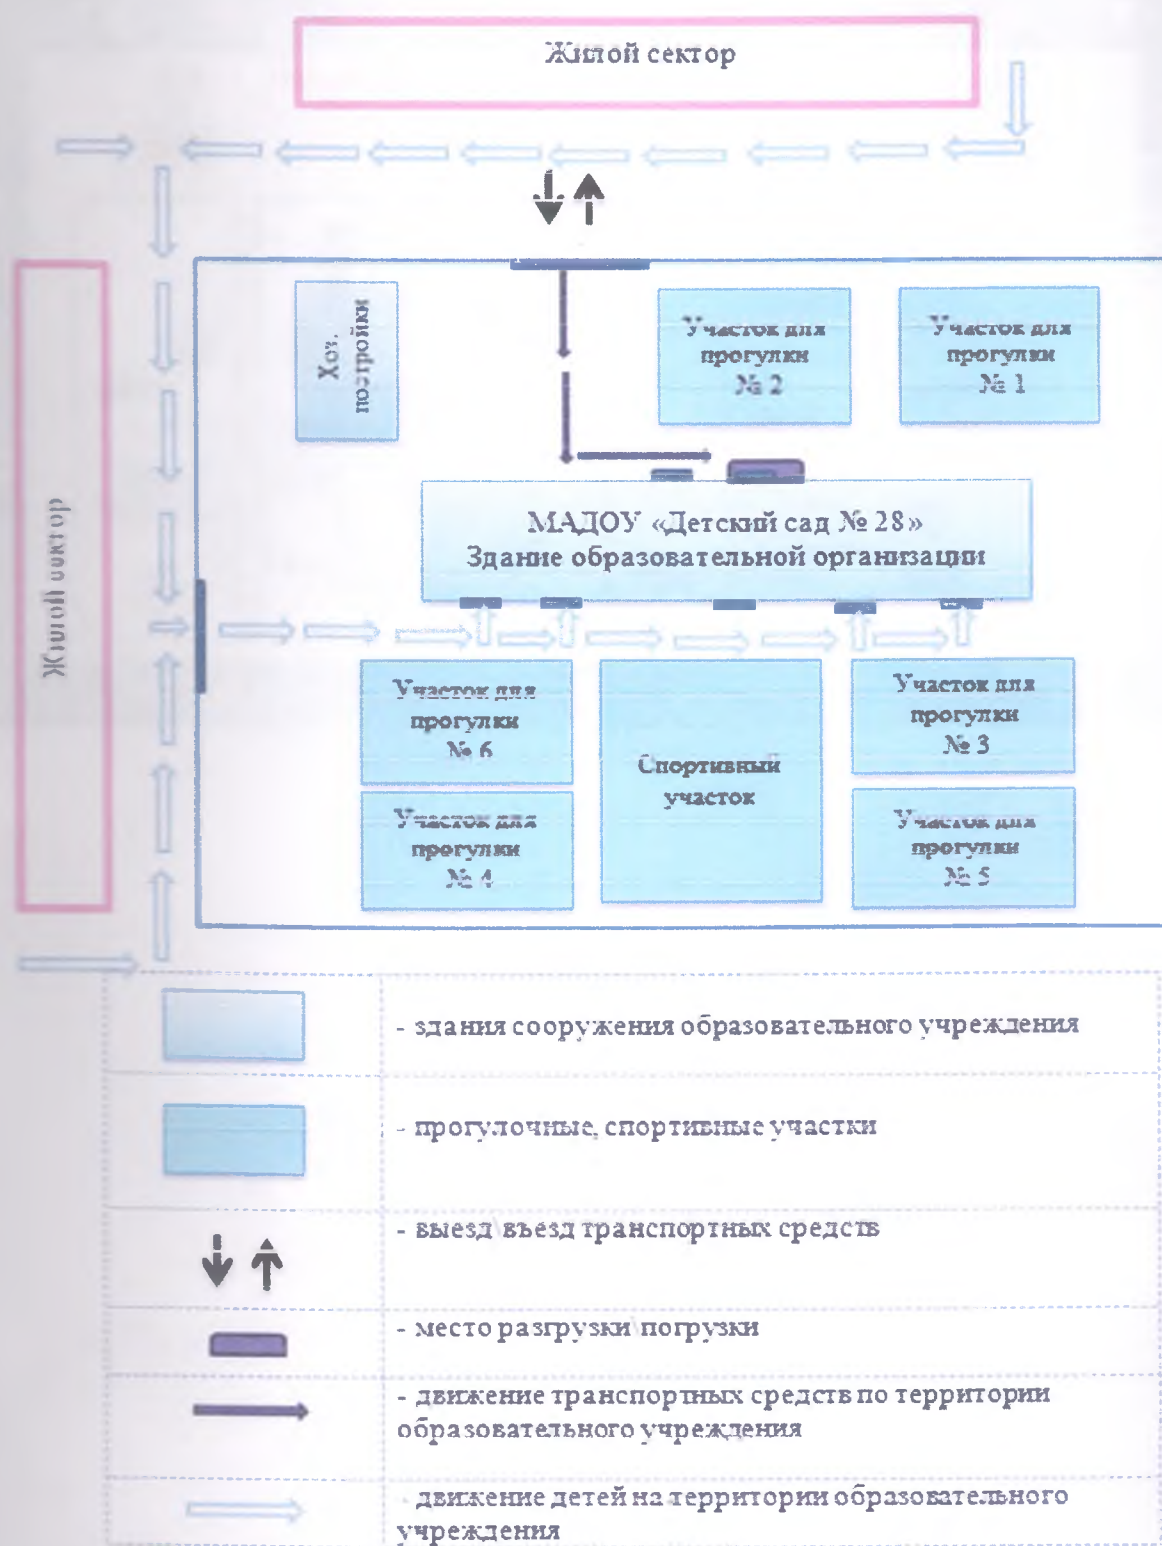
Жилой сектор

Жилой сектор

Хоз. постройки

Участок для прогулки № 2

Участок для прогулки № 1

МАДОУ «Детский сад № 28»
Здание образовательной организации

Участок для прогулки № 6

Участок для прогулки № 4

Спортивный участок

Участок для прогулки № 3

Участок для прогулки № 5

| | |
|---|---|
| | - здания сооружения образовательного учреждения |
| | - прогулочные, спортивные участки |
| | - выезд\въезд транспортных средств |
| | - место разгрузки\погрузки |
| | - движение транспортных средств по территории образовательного учреждения |
| | - движение детей на территории образовательного учреждения |